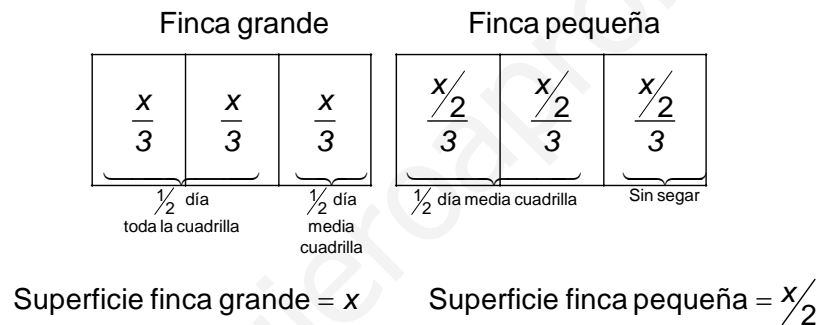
Finca grande

Finca pequeña

| $\frac{x}{3}$ | $\frac{x}{3}$ | $\frac{x}{3}$ |
|---|---|---|

| $\frac{x/2}{3}$ | $\frac{x/2}{3}$ | $\frac{x/2}{3}$ |
|---|---|---|

$\frac{1}{2}$ día toda la cuadrilla

$\frac{1}{2}$ día media cuadrilla

$\frac{1}{2}$ día media cuadrilla

Sin segar

Superficie finca grande $= x$

Superficie finca pequeña $= x/2$